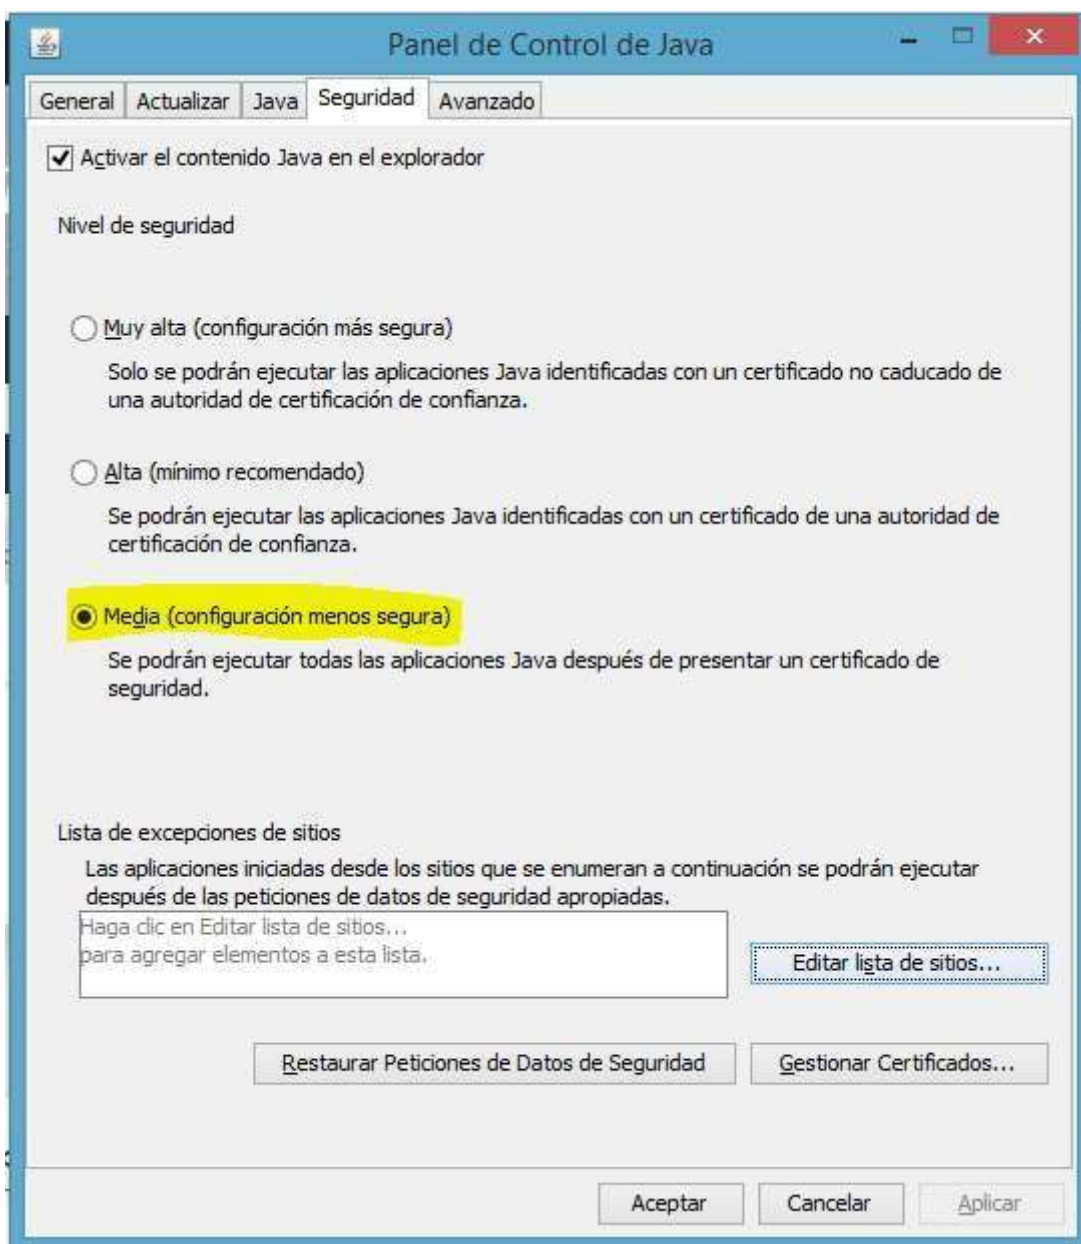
Panel de Control de Java

General | Actualizar | Java | Seguridad | Avanzado

Activar el contenido Java en el explorador

Nivel de seguridad

Muy alta (configuración más segura)

Solo se podrán ejecutar las aplicaciones Java identificadas con un certificado no caducado de una autoridad de certificación de confianza.

Alta (mínimo recomendado)

Se podrán ejecutar las aplicaciones Java identificadas con un certificado de una autoridad de certificación de confianza.

Media (configuración menos segura)

Se podrán ejecutar todas las aplicaciones Java después de presentar un certificado de seguridad.

Lista de excepciones de sitios

Las aplicaciones iniciadas desde los sitios que se enumeran a continuación se podrán ejecutar después de las peticiones de datos de seguridad apropiadas.

Haga clic en Editar lista de sitios...
para agregar elementos a esta lista.

Editar lista de sitios...

Restaurar Peticiones de Datos de Seguridad

Gestionar Certificados...

Aceptar

Cancelar

Aplicar